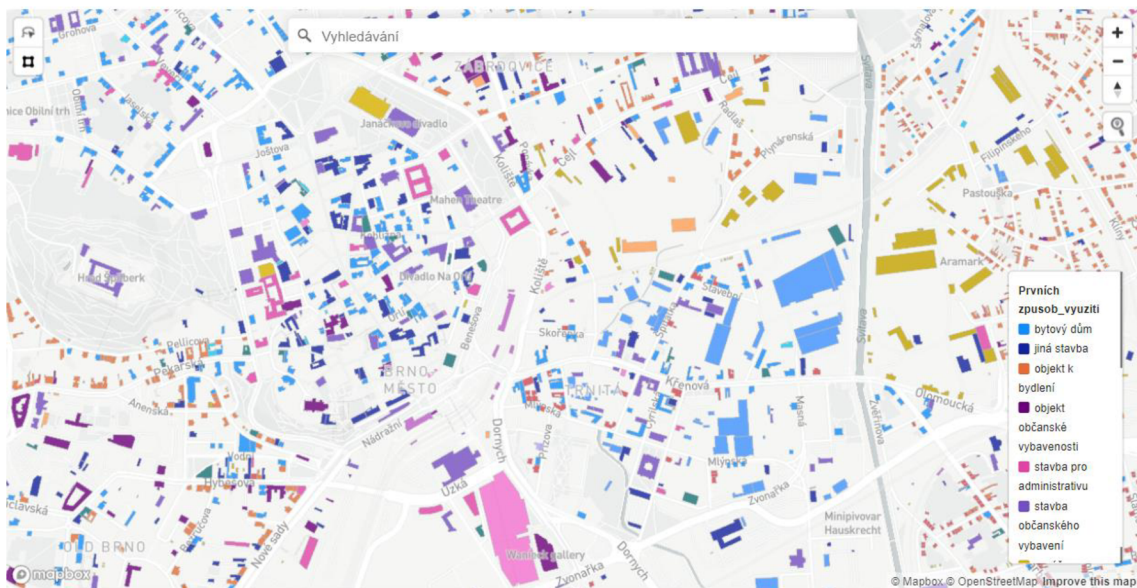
Vyhledávání

+
−

Prvních
zpusob_vyuziti
bytový dům
jiná stavba
objekt k bydlení
objekt občanské vybavenosti
stavba pro administrativu
stavba občanského vybavení

ZÁBRDOVICE
Janáčkovo divadlo
Mahen Theatre
Divadlo Na Orlí
Hrad Špilberk
BRNO MĚSTO
TRNITÁ
OLD BRNO
Minipivovar Hauskrecht
Wannieck Gallery
Aramark
Pastouška
Gronova
Veveří
Jaselská
Joštova
Kounicova
Obilní trh
Koliště
Cejl
Radlas
Plynárenská
Skořepka
Benešova
Pellicova
Pekařská
Anenská
Nádražní
Úzká
Dornych
Křenová
Mlýnská
Zvonařka
Nové sady
Hybešova
Vodní
Přízova
Masná
Olomoucká
Zvěřinova
Spolková
Cyrilská
Stavební
Filipínského
Kuldova
Šámalova
Svitava
Vlhká
Mostecká
Kounicova
© Mapbox © OpenStreetMap Improve this map
mapbox